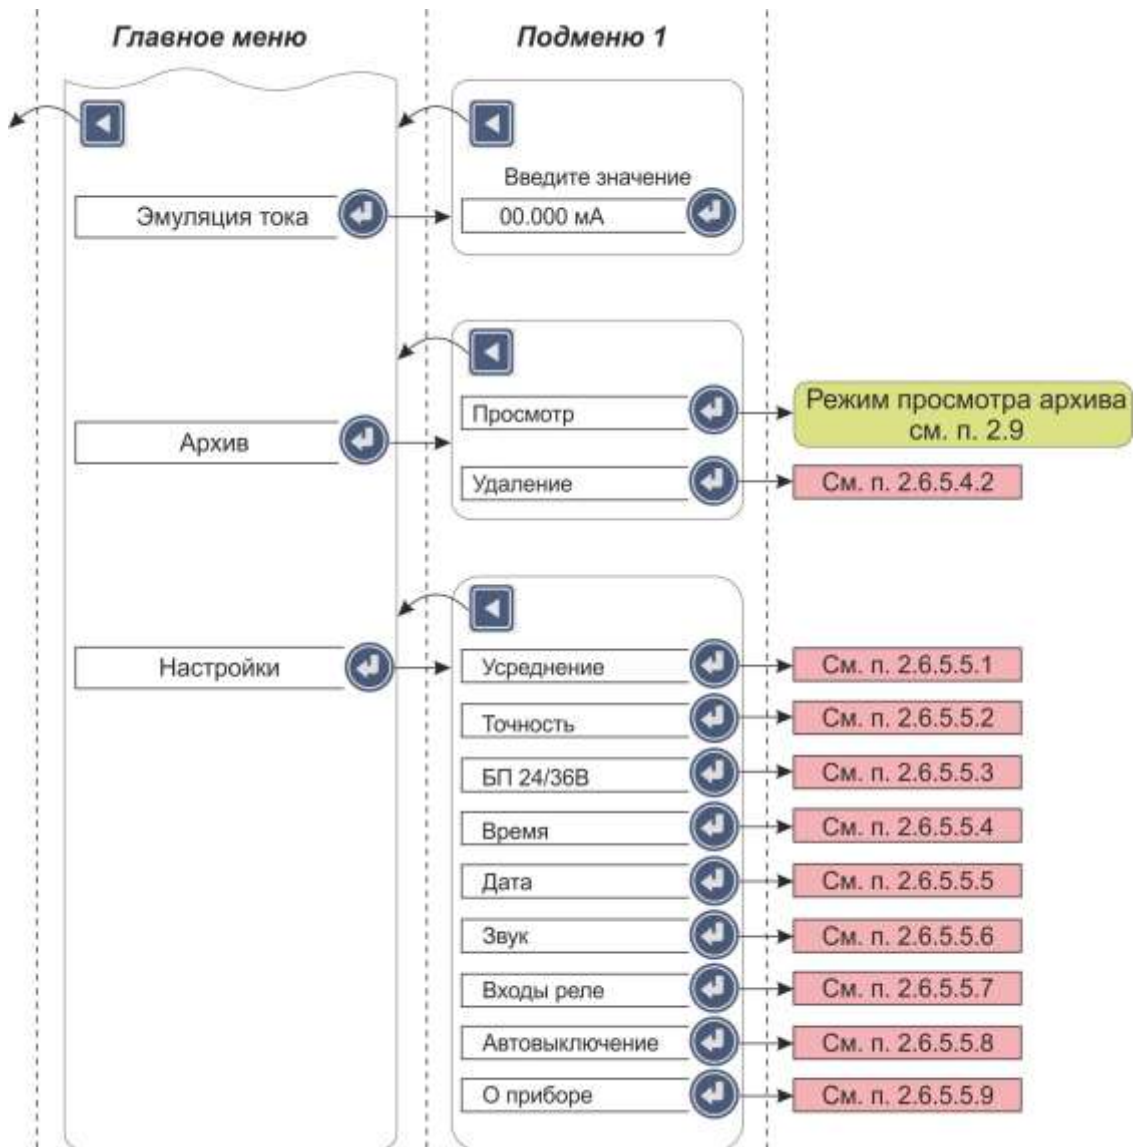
Главное меню

Подменю 1

Введите значение

Эмуляция тока

00.000 мА

Просмотр

Режим просмотра архива см. п. 2.9

Архив

Удаление

См. п. 2.6.5.4.2

Настройки

Усреднение

См. п. 2.6.5.5.1

Точность

См. п. 2.6.5.5.2

БП 24/36В

См. п. 2.6.5.5.3

Время

См. п. 2.6.5.5.4

Дата

См. п. 2.6.5.5.5

Звук

См. п. 2.6.5.5.6

Входы реле

См. п. 2.6.5.5.7

Автовыключение

См. п. 2.6.5.5.8

О приборе

См. п. 2.6.5.5.9